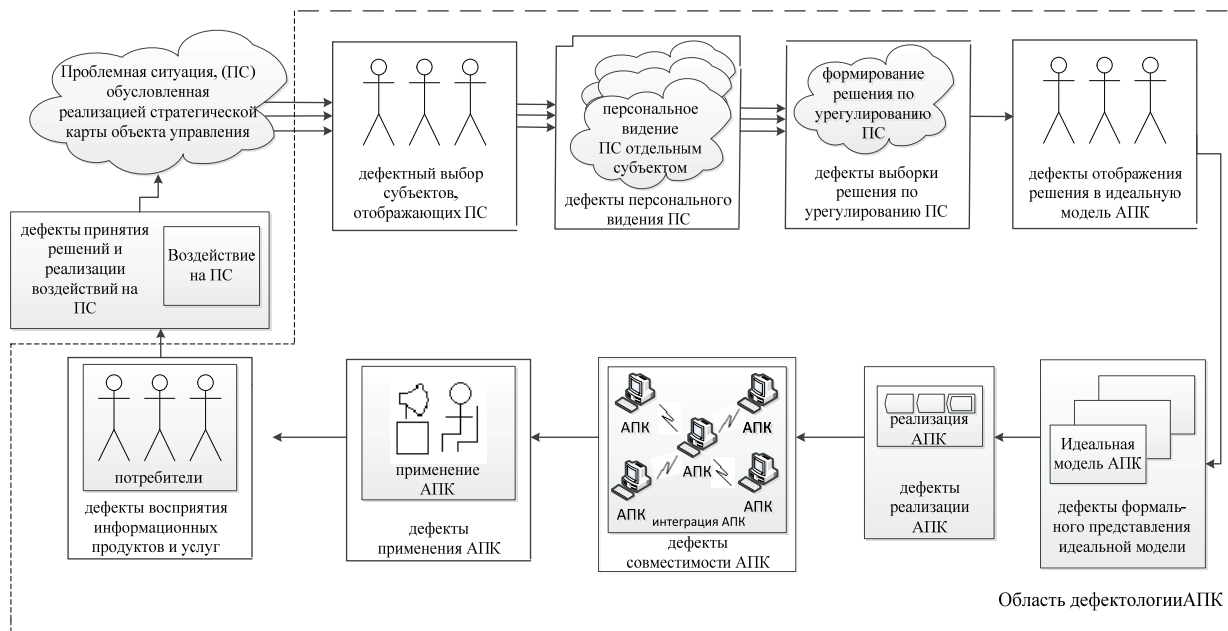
Проблемная ситуация, (ПС) обусловленная реализацией стратегической карты объекта управления

дефектный выбор субъектов, отображающих ПС

персональное видение ПС отдельным субъектом

дефекты персонального видения ПС

формирование решения по урегулированию ПС

дефекты выборки решения по урегулированию ПС

дефекты отображения решения в идеальную модель АПК

дефекты принятия решений и реализации воздействий на ПС

Воздействие на ПС

потребители

дефекты восприятия информационных продуктов и услуг

применение АПК

дефекты применения АПК

АПК

АПК

АПК

АПК

АПК

интеграция АПК

дефекты совместимости АПК

реализация АПК

дефекты реализации АПК

Идеальная модель АПК

дефекты формального представления идеальной модели

Область дефектологииАПК